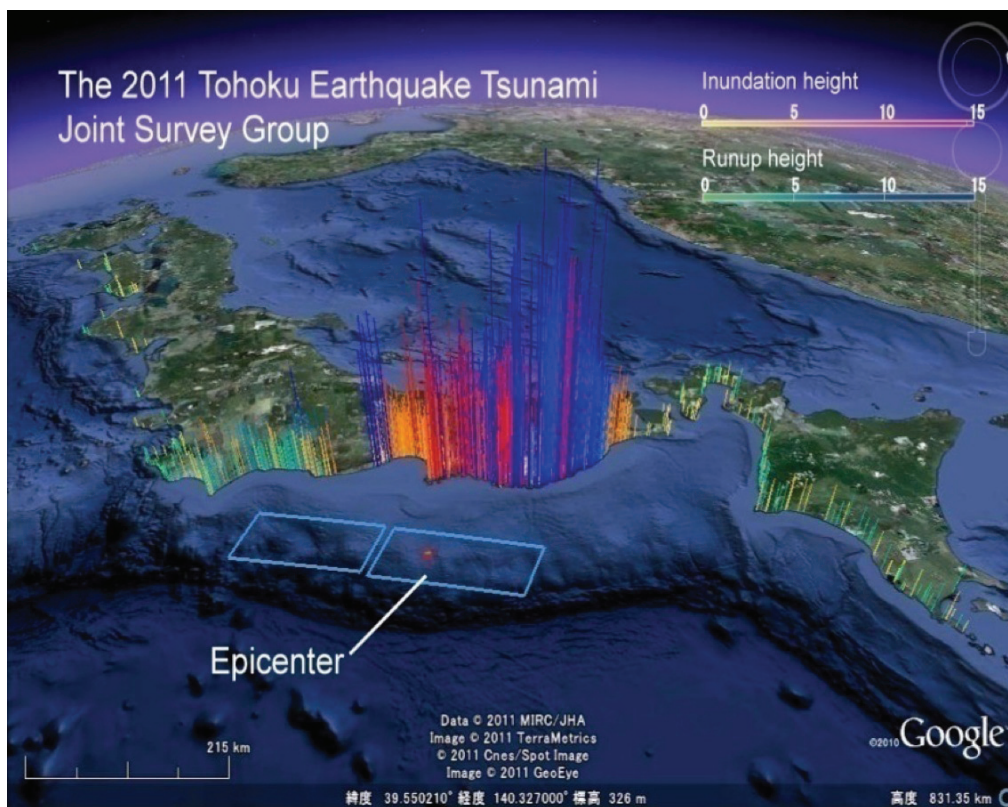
The 2011 Tohoku Earthquake Tsunami
Joint Survey Group

Inundation height
0 5 10 15

Runup height
0 5 10 15

Epicenter

215 km

Data © 2011 MIRC/JHA
Image © 2011 TerraMetrics
© 2011 Cnes/Spot Image
Image © 2011 GeoEye

©2010 Google

緯度 39.550210° 経度 140.327000° 標高 326 m

高度 831.35 km